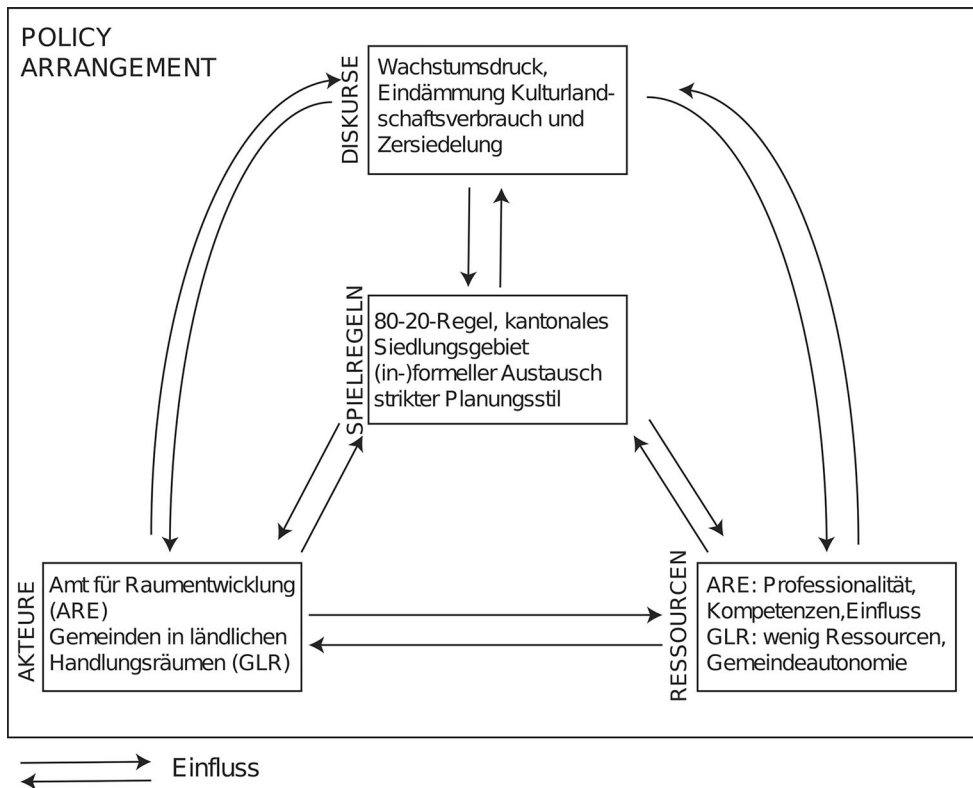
POLICY ARRANGEMENT

DISKURSE

Wachstumsdruck, Eindämmung Kulturlandschaftsverbrauch und Zersiedelung

SPIELREGELN

80-20-Regel, kantonales Siedlungsgebiet
(in-)formeller Austausch
strikter Planungsstil

AKTEURE

Amt für Raumentwicklung (ARE)
Gemeinden in ländlichen Handlungsräumen (GLR)

RESSOURCEN

ARE: Professionalität, Kompetenzen,Einfluss
GLR: wenig Ressourcen, Gemeindeautonomie

Einfluss